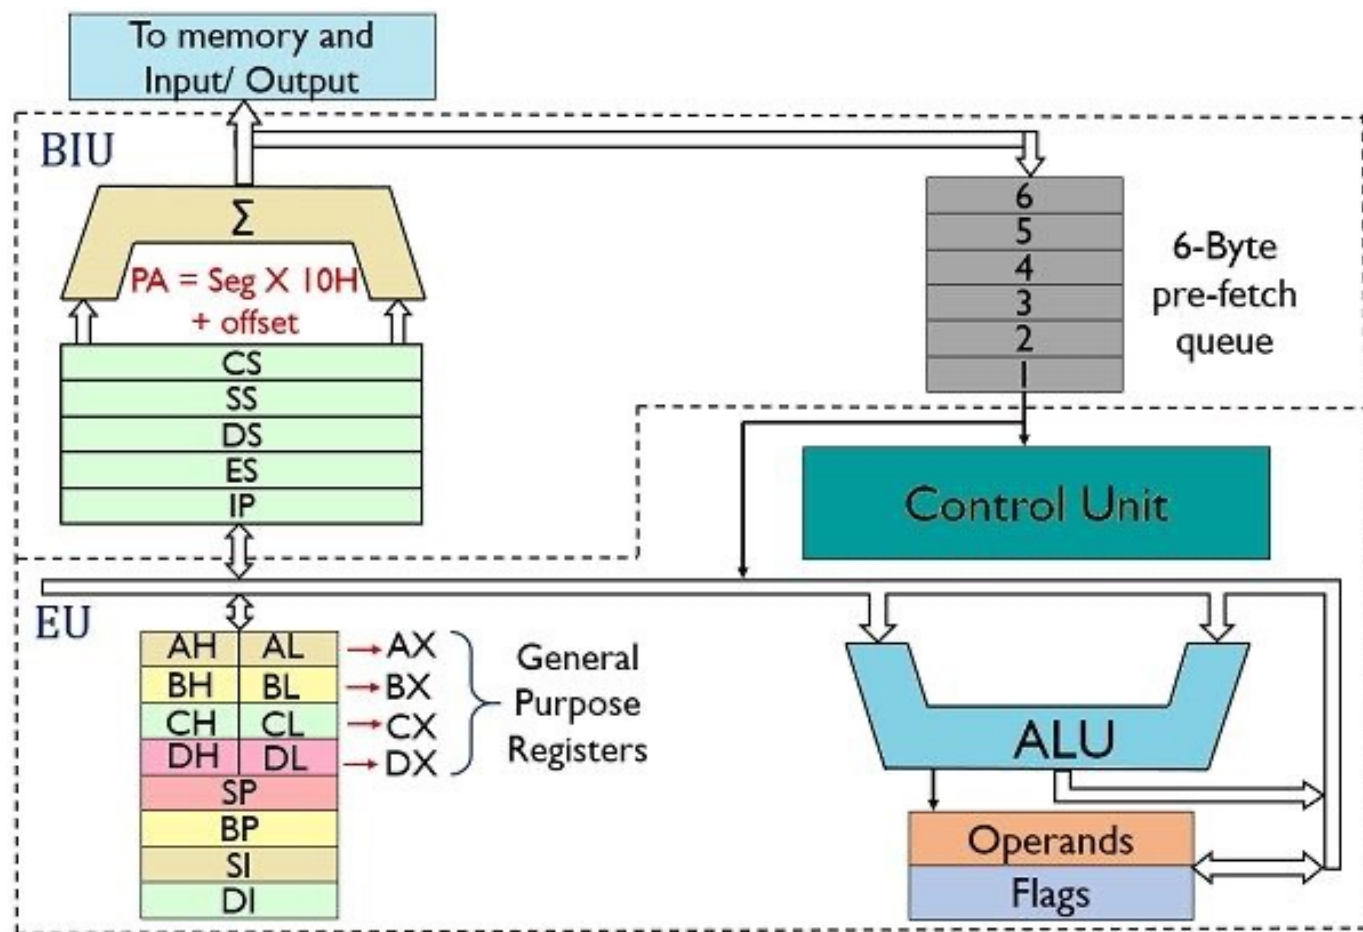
To memory and Input/ Output

BIU

$\Sigma$

PA = Seg X 10H + offset

CS
SS
DS
ES
IP

6
5
4
3
2
1

6-Byte pre-fetch queue

Control Unit

EU

| AH | AL |
|---|---|
| BH | BL |
| CH | CL |
| DH | DL |

AX
BX
CX
DX

General Purpose Registers

SP
BP
SI
DI

ALU

Operands
Flags